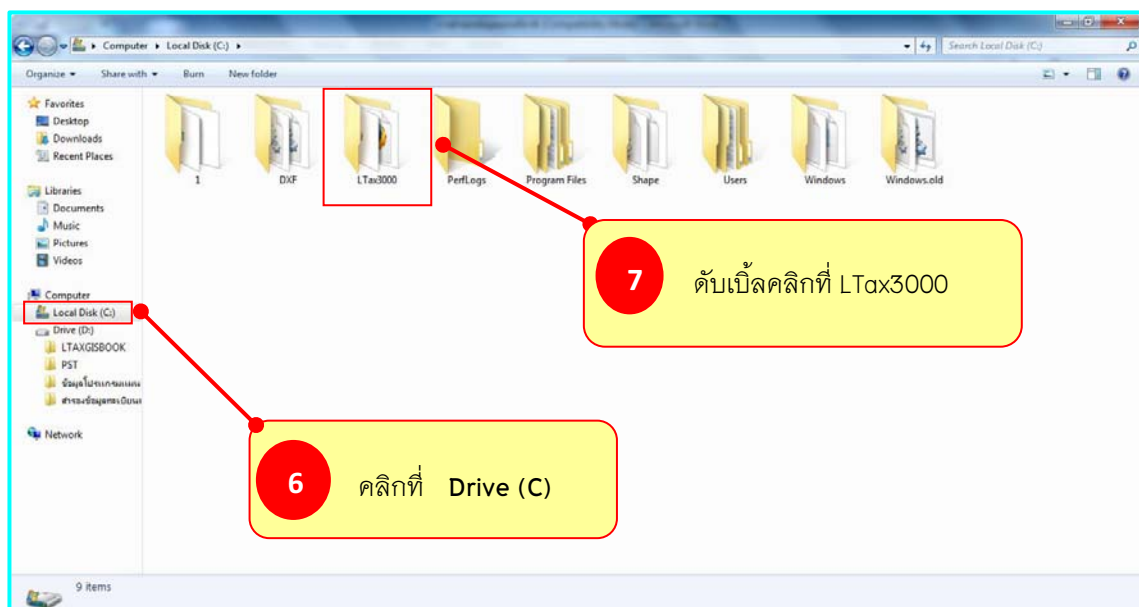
Computer ▸ Local Disk (C:) ▸

Search Local Disk (C:)

Organize ▾ Share with ▾ Burn New folder

Favorites
Desktop
Downloads
Recent Places

Libraries
Documents
Music
Pictures
Videos

Computer
Local Disk (C:)
Drive (D:)
LTAXGISBOOK
PST
ข้อมูลโปรแกรมแผน
สำรองข้อมูลทะเบียน

Network

1
DXF
LTax3000
PerfLogs
Program Files
Shape
Users
Windows
Windows.old

7 ดับเบิ้ลคลิกที่ LTax3000

6 คลิกที่ Drive (C)

9 items